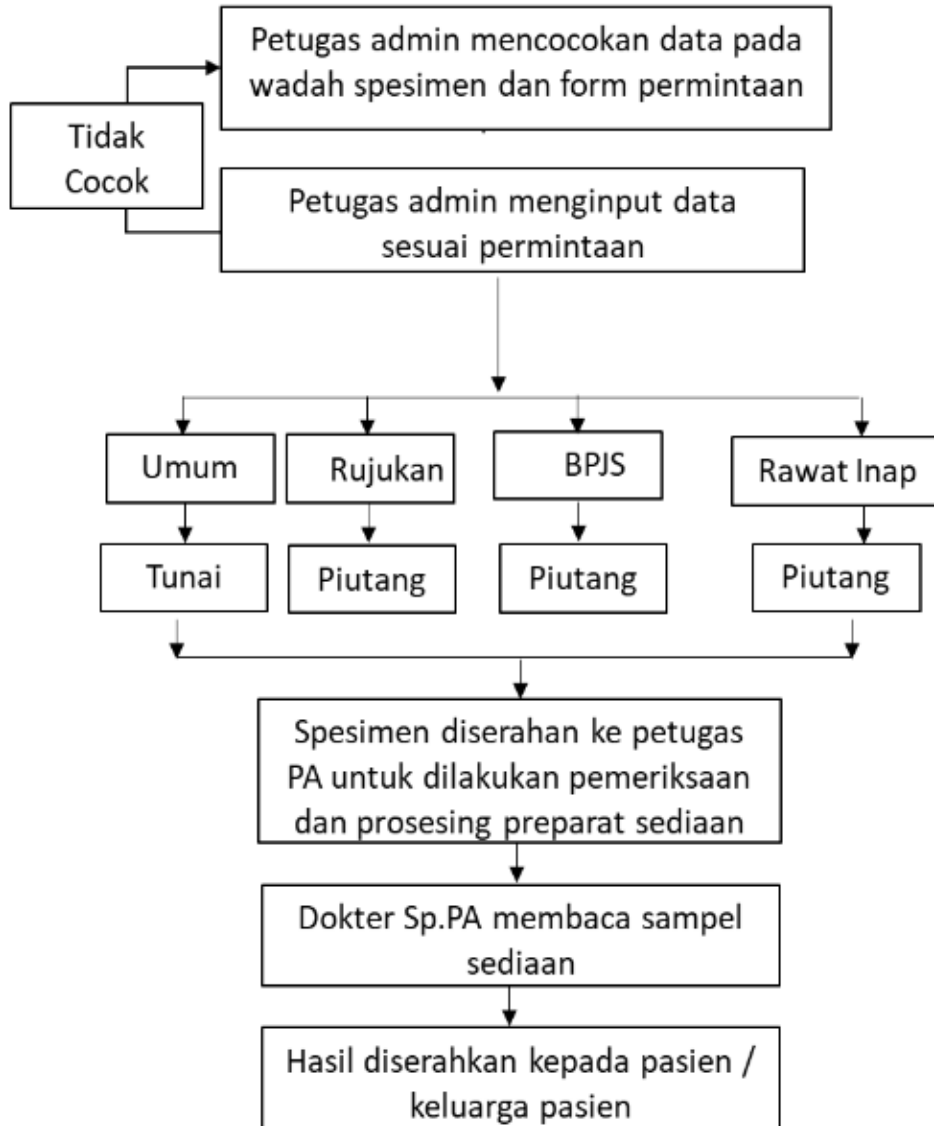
Petugas admin mencocokan data pada wadah spesimen dan form permintaan

Tidak Cocok

Petugas admin menginput data sesuai permintaan

Umum

Rujukan

BPJS

Rawat Inap

Tunai

Piutang

Piutang

Piutang

Spesimen diserahan ke petugas PA untuk dilakukan pemeriksaan dan prosesing preparat sediaan

Dokter Sp.PA membaca sampel sediaan

Hasil diserahkan kepada pasien / keluarga pasien